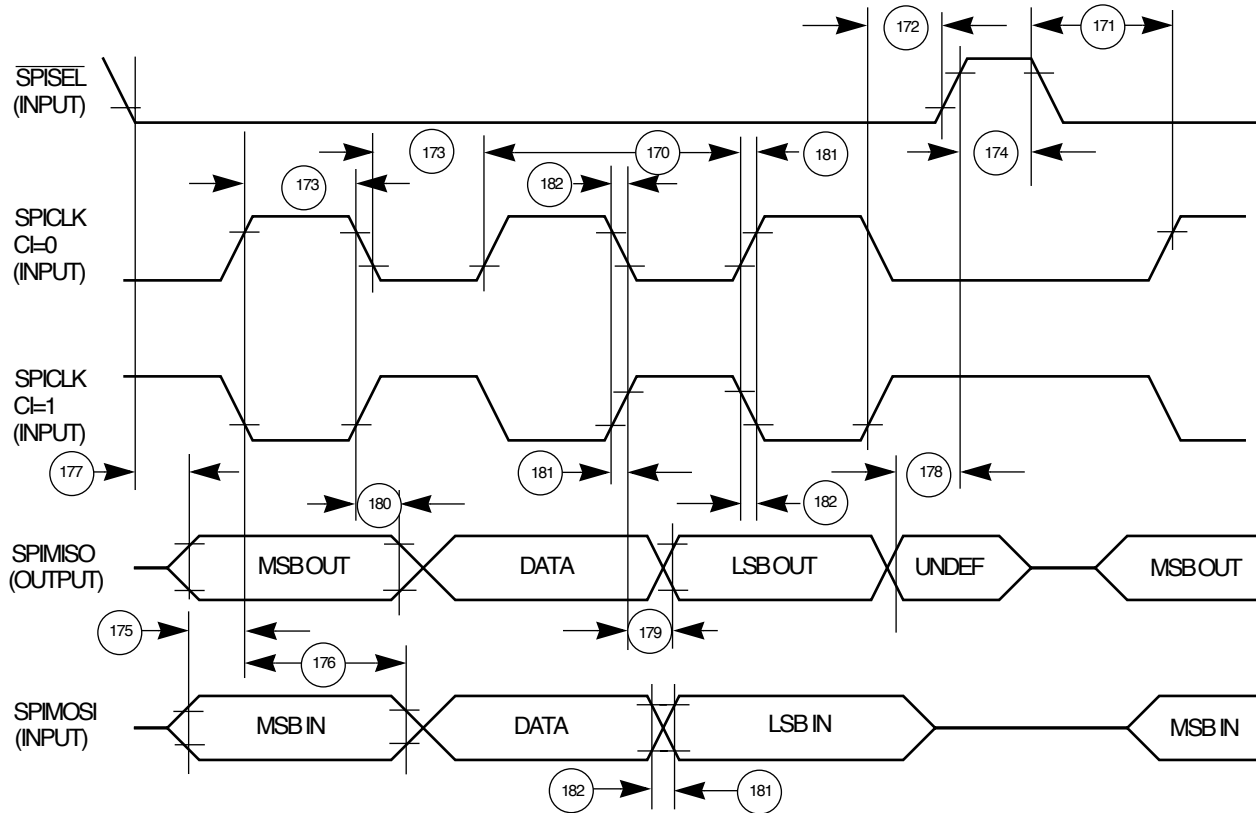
172
171
$\overline{\text{SPISEL}}$
(INPUT)
173
170
181
174
173
182
SPICLK
CI=0
(INPUT)
SPICLK
CI=1
(INPUT)
177
181
178
180
182
SPIMISO
(OUTPUT)
MSB OUT
DATA
LSB OUT
UNDEF
MSB OUT
175
179
176
SPIMOSI
(INPUT)
MSB IN
DATA
LSB IN
MSB IN
182
181